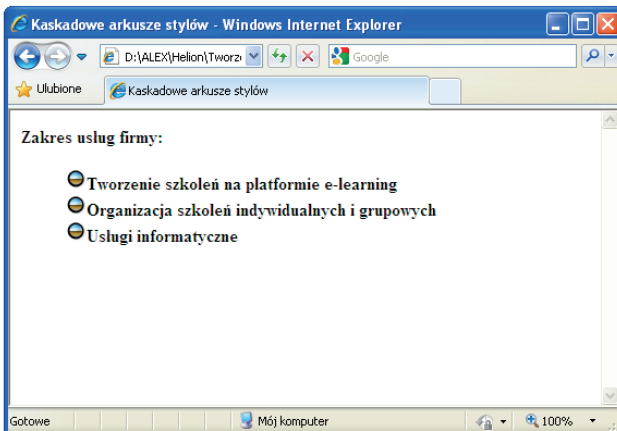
Kaskadowe arkusze stylów - Windows Internet Explorer

D:\ALEX\Helion\Tworz

Google

Ulubione

Kaskadowe arkusze stylów

Zakres usług firmy:

Tworzenie szkoleń na platformie e-learning

Organizacja szkoleń indywidualnych i grupowych

Usługi informatyczne

Gotowe

Mój komputer

100%